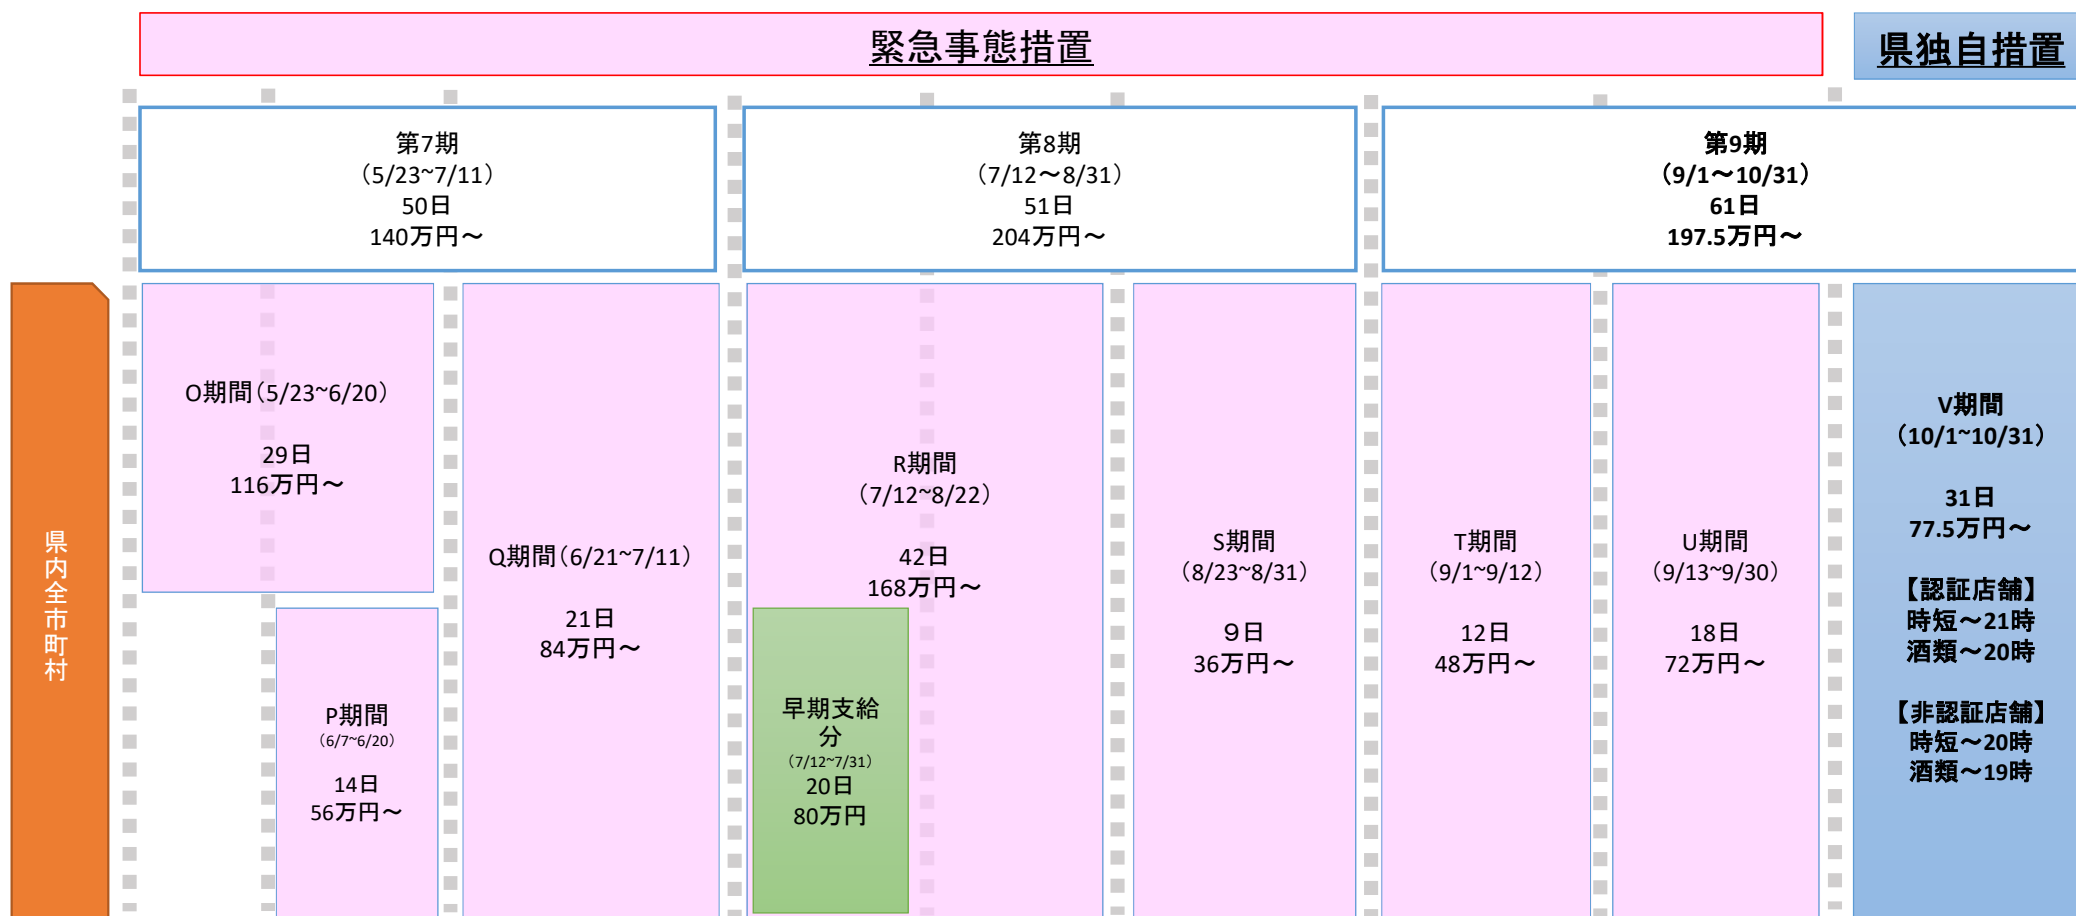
緊急事態措置

県独自措置

第7期
（5/23~7/11）
50日
140万円～

第8期
（7/12～8/31）
51日
204万円～

第9期
（9/1～10/31）
61日
197.5万円～

県内全市町村

O期間（5/23~6/20）

29日
116万円～

P期間
（6/7~6/20）

14日
56万円～

Q期間（6/21~7/11）

21日
84万円～

R期間
（7/12~8/22）

42日
168万円～

早期支給分
（7/12~7/31）
20日
80万円

S期間
（8/23~8/31）

９日
36万円～

T期間
（9/1~9/12）

12日
48万円～

U期間
（9/13~9/30）

18日
72万円～

V期間
（10/1~10/31）

31日
77.5万円～

【認証店舗】
時短～21時
酒類～20時

【非認証店舗】
時短～20時
酒類～19時